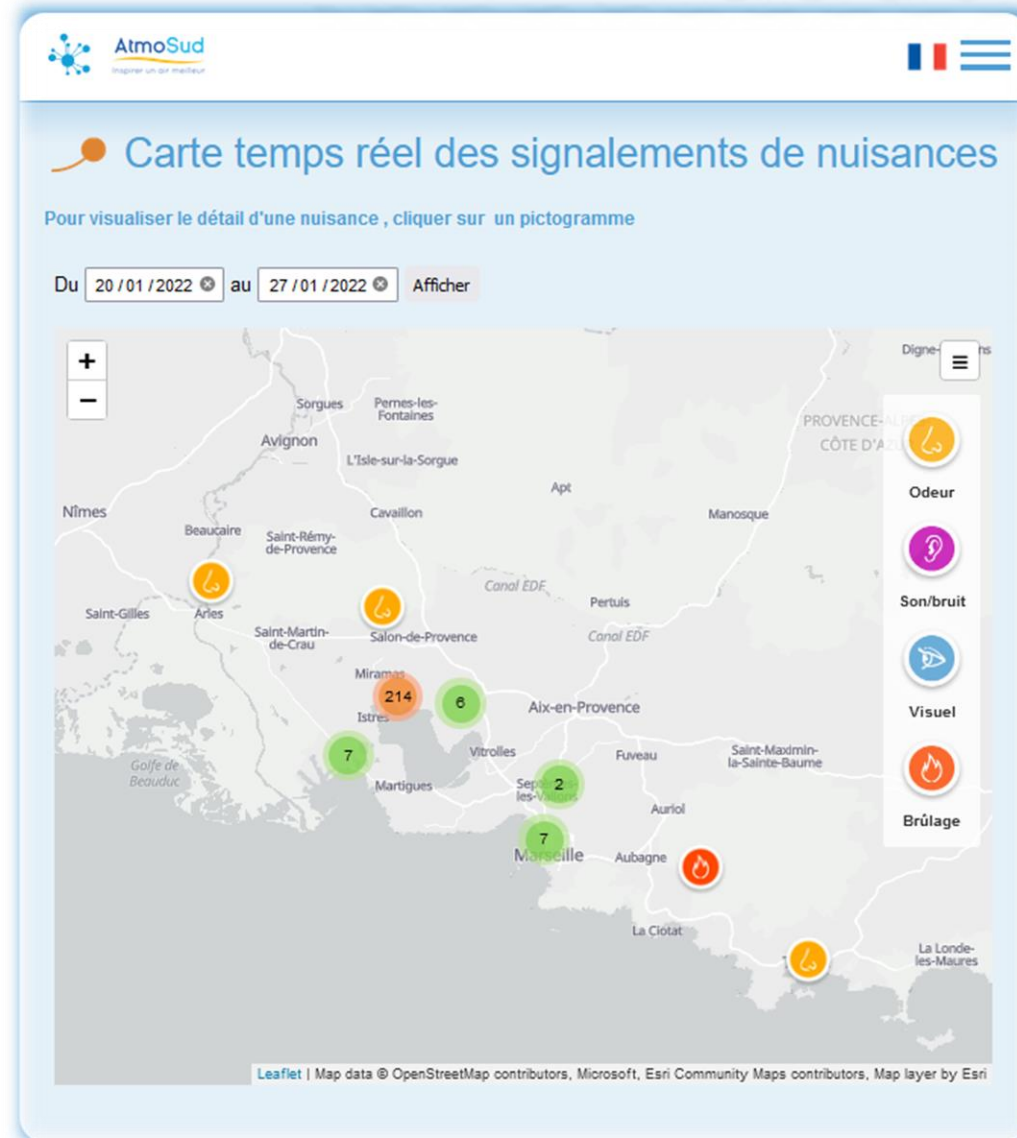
AtmoSud
Inspirer un air meilleur

Carte temps réel des signalements de nuisances

Pour visualiser le détail d'une nuisance , cliquer sur un pictogramme

Du 20 / 01 / 2022 au 27 / 01 / 2022 Afficher

+
−

Digne-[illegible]s
PROVENCE-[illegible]
CÔTE D'A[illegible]

Sorgues
Pernes-les-Fontaines
Avignon
L'Isle-sur-la-Sorgue
Apt
Nîmes
Cavaillon
Manosque
Beaucaire
Saint-Rémy-de-Provence
Canal EDF
Pertuis
Saint-Gilles
Arles
Saint-Martin-de-Crau
Salon-de-Provence
Canal EDF
Miramas
214
6
Istres
Aix-en-Provence
7
Vitrolles
Fuveau
Saint-Maximin-la-Sainte-Baume
Golfe de Beauduc
Martigues
Sep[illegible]les-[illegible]
2
Auriol
7
Marseille
Aubagne
La Ciotat
La Londe-les-Maures

Odeur
Son/bruit
Visuel
Brûlage

Leaflet | Map data © OpenStreetMap contributors, Microsoft, Esri Community Maps contributors, Map layer by Esri